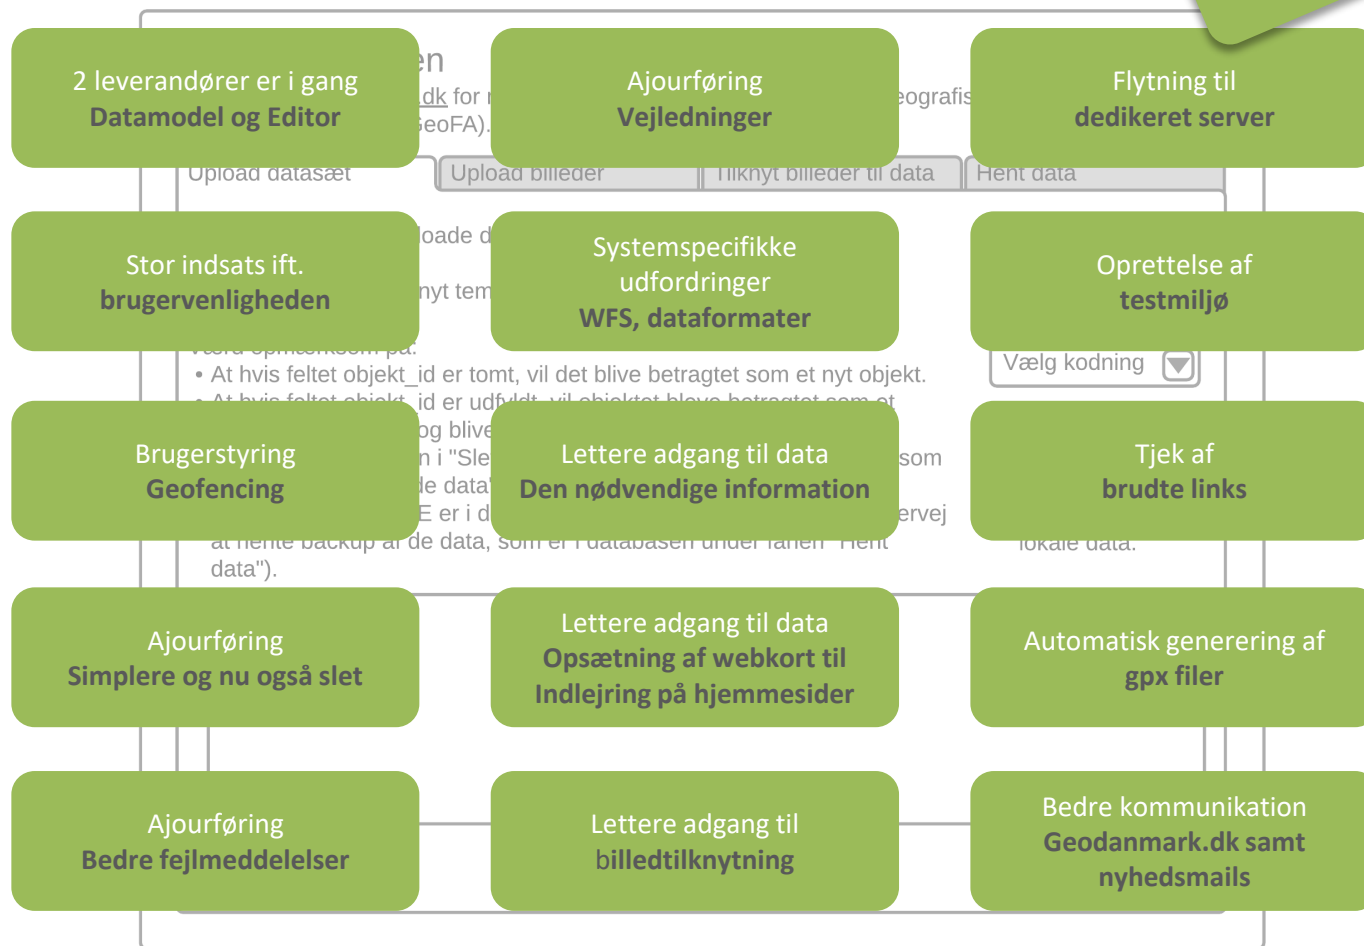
2 leverandører er i gang
**Datamodel og Editor**

Ajourføring
**Vejledninger**

Flytning til
**dedikeret server**

Upload datasæt
Upload billeder
Tilknyt billeder til data
Hent data

Stor indsats ift.
**brugervenligheden**

Systemspecifikke udfordringer
**WFS, dataformater**

Oprettelse af
**testmiljø**

Vælg kodning

• At hvis feltet objekt_id er tomt, vil det blive betragtet som et nyt objekt.

Brugerstyring
**Geofencing**

Lettere adgang til data
**Den nødvendige information**

Tjek af
**brudte links**

data").

Ajourføring
**Simplere og nu også slet**

Lettere adgang til data
**Opsætning af webkort til Indlejring på hjemmesider**

Automatisk generering af
**gpx filer**

Ajourføring
**Bedre fejlmeddelelser**

Lettere adgang til
**billedtilknytning**

Bedre kommunikation
**Geodanmark.dk samt nyhedsmails**